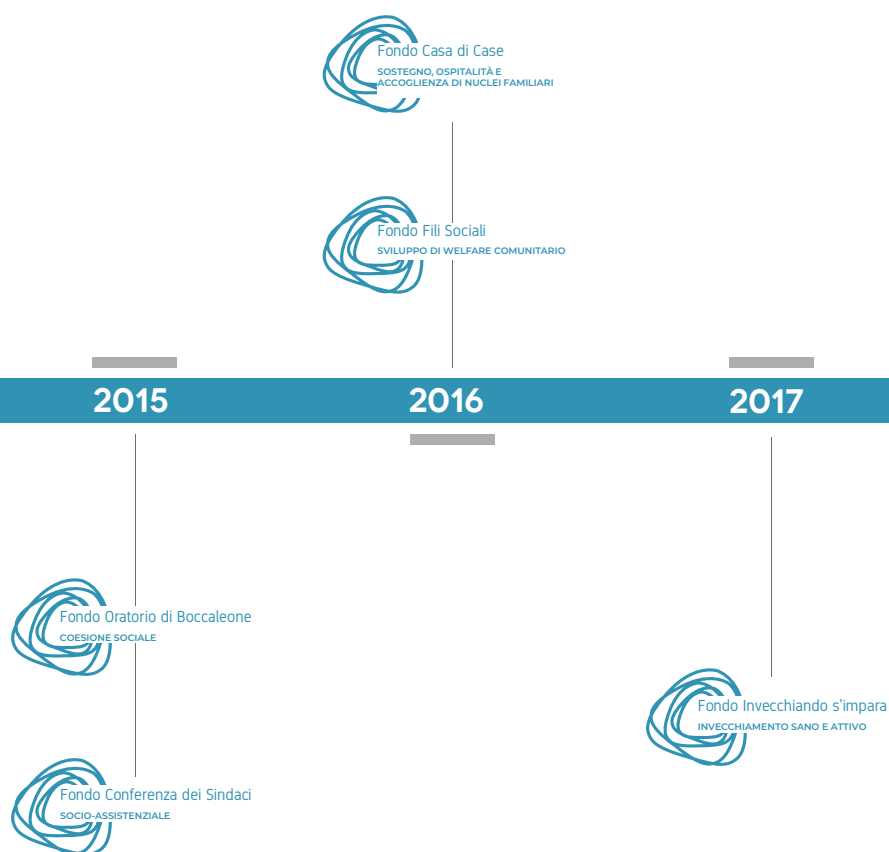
Fondo Casa di Case
SOSTEGNO, OSPITALITÀ E ACCOGLIENZA DI NUCLEI FAMILIARI

Fondo Fili Sociali
SVILUPPO DI WELFARE COMUNITARIO

2015

2016

2017

Fondo Oratorio di Boccaleone
COESIONE SOCIALE

Fondo Invecchiando s'impara
INVECCHIAMENTO SANO E ATTIVO

Fondo Conferenza dei Sindaci
SOCIO-ASSISTENZIALE